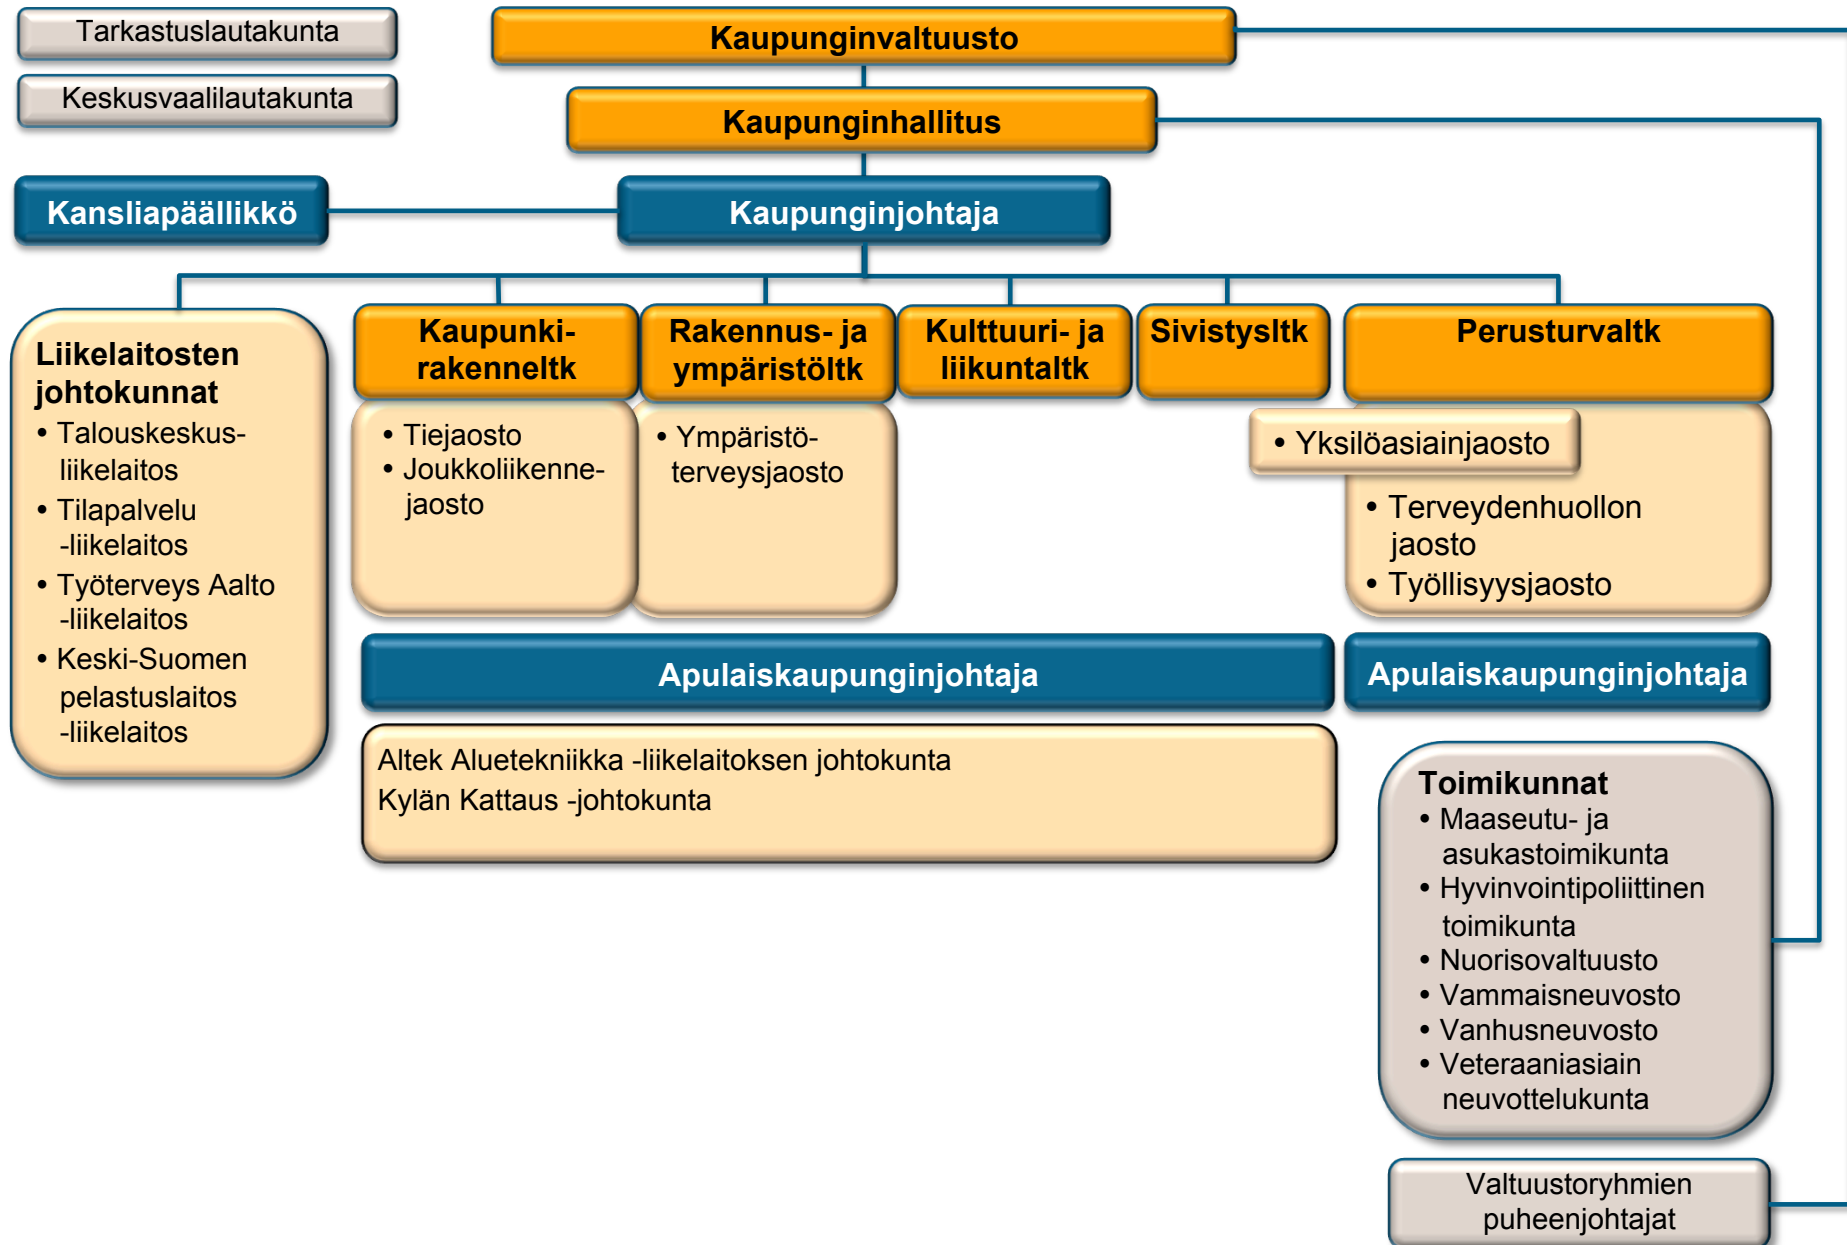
Tarkastuslautakunta

Keskusvaalilautakunta

Kaupunginvaltuusto

Kaupunginhallitus

Kansliapäällikkö

Kaupunginjohtaja

Liikelaitosten johtokunnat
• Talouskeskus-liikelaitos
• Tilapalvelu -liikelaitos
• Työterveys Aalto -liikelaitos
• Keski-Suomen pelastuslaitos -liikelaitos

Kaupunkirakenneltk
• Tiejaosto
• Joukkoliikennejaosto

Rakennus- ja ympäristöltk
• Ympäristö-terveysjaosto

Kulttuuri- ja liikuntaltk

Sivistysltk

Perusturvaltk
• Yksilöasiainjaosto
• Terveydenhuollon jaosto
• Työllisyysjaosto

Apulaiskaupunginjohtaja

Apulaiskaupunginjohtaja

Altek Aluetekniikka -liikelaitoksen johtokunta
Kylän Kattaus -johtokunta

Toimikunnat
• Maaseutu- ja asukastoimikunta
• Hyvinvointipoliittinen toimikunta
• Nuorisovaltuusto
• Vammaisneuvosto
• Vanhusneuvosto
• Veteraaniasiain neuvottelukunta

Valtuustoryhmien puheenjohtajat